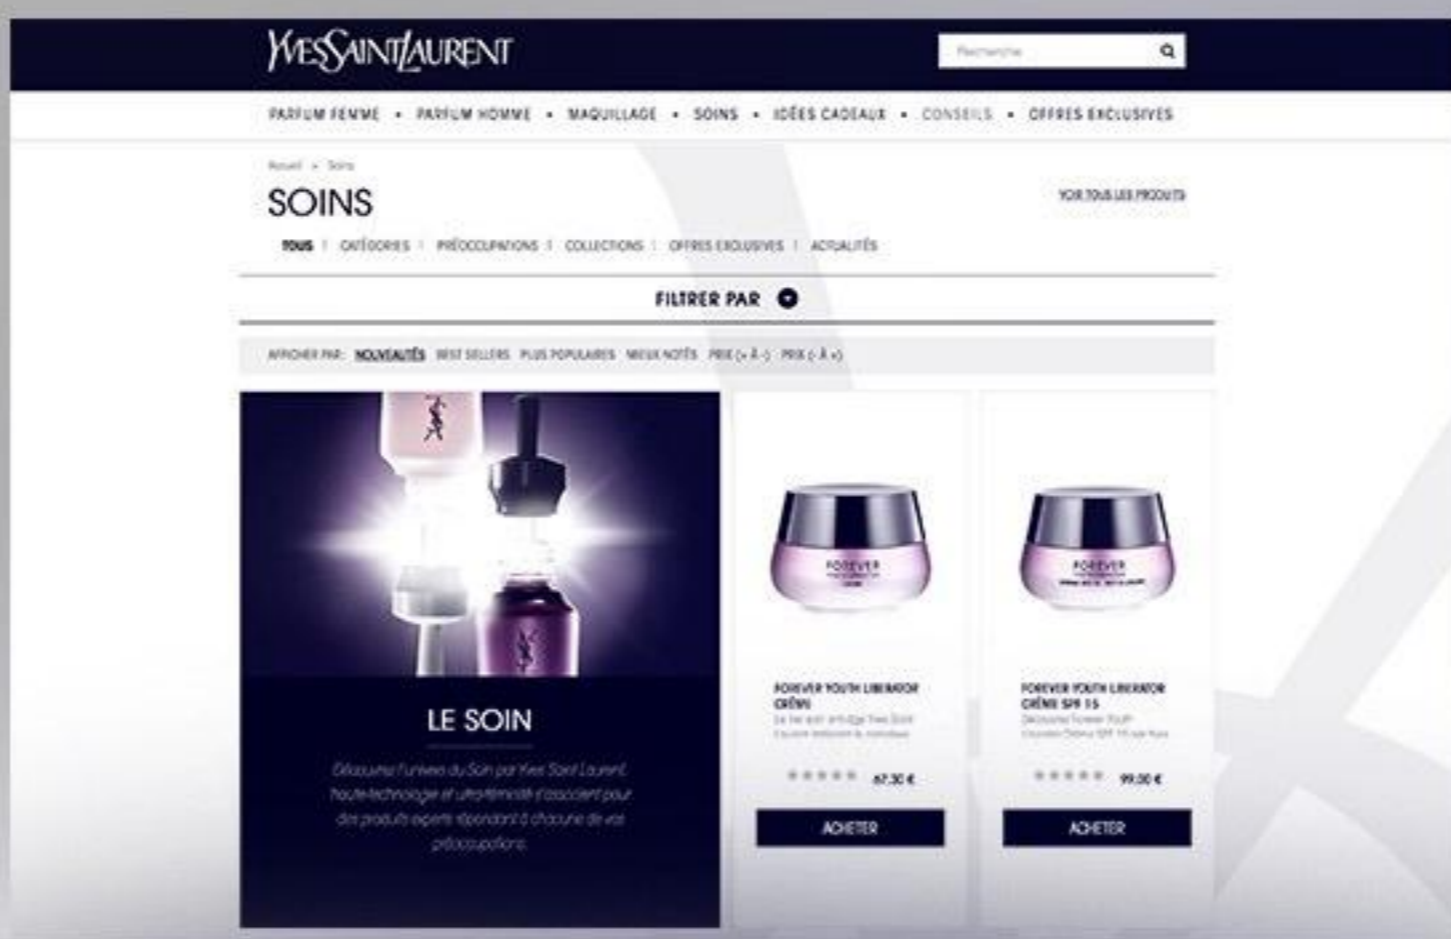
YVES SAINT LAURENT

Recherche

PARFUM FEMME • PARFUM HOMME • MAQUILLAGE • SOINS • IDÉES CADEAUX • CONSEILS • OFFRES EXCLUSIVES

Accueil > Soins

SOINS

VOIR TOUS LES PRODUITS

TOUS | CATÉGORIES | PRÉOCCUPATIONS | COLLECTIONS | OFFRES EXCLUSIVES | ACTUALITÉS

FILTRER PAR

AFFICHER PAR: NOUVEAUTÉS BEST SELLERS PLUS POPULAIRES MIEUX NOTÉS PRIX (+ À -) PRIX (- À +)

LE SOIN

Découvrez l'univers du Soin par Yves Saint Laurent, haute-technologie et ultraféminité s'associent pour des produits experts répondant à chacune de vos préoccupations.

FOREVER

FOREVER YOUTH LIBERATOR CRÈME
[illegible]

67,30 €

ACHETER

FOREVER

FOREVER YOUTH LIBERATOR CRÈME SPF 15
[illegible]

99,00 €

ACHETER